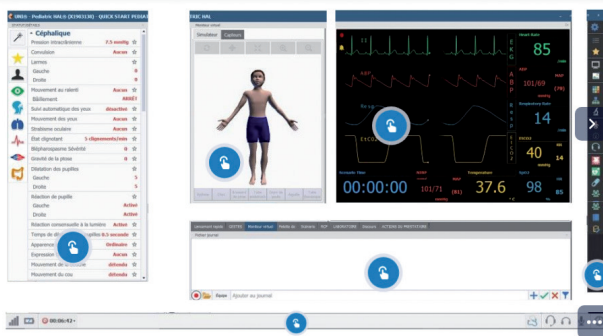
UNI3 - Pediatric HAL® (S2903 SB) - QUICK START PEDIA

Céphalique

Pression intracrânienne 7.5 mmHg
Convulsion Aucun
Larmes
Gauche 0
Droite 0
Mouvement au ralenti Aucun
Bâillement ARRÊT
Suivi automatique des yeux désactivé
Mouvement des yeux Aucun
Strabisme oculaire Aucun
État clignotant 5 clignements/min
Blépharospasme Sévérité 0
Gravité de la ptose 0
Dilatation des pupilles
Gauche 5
Droite 5
Réaction de pupille
Gauche Activé
Droite Activé
Réaction consensuelle à la lumière Activé
Temps de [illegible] pupille 0.5 seconde
Apparence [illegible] Ordinaire
Expression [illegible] Aucun
Mouvement de la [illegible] défendu
Mouvement du cou défendu

ERIC HAL
Simulateur Capteurs

EKG
Heart Rate
85
ABP
101/69
Respiratory Rate
14
EtCO2
40
Elapsed Time
00:00:00
101/71
Temperature
37.6
SpO2
98

Fichier Journal
Aucun Ajouter au journal

00:06:43